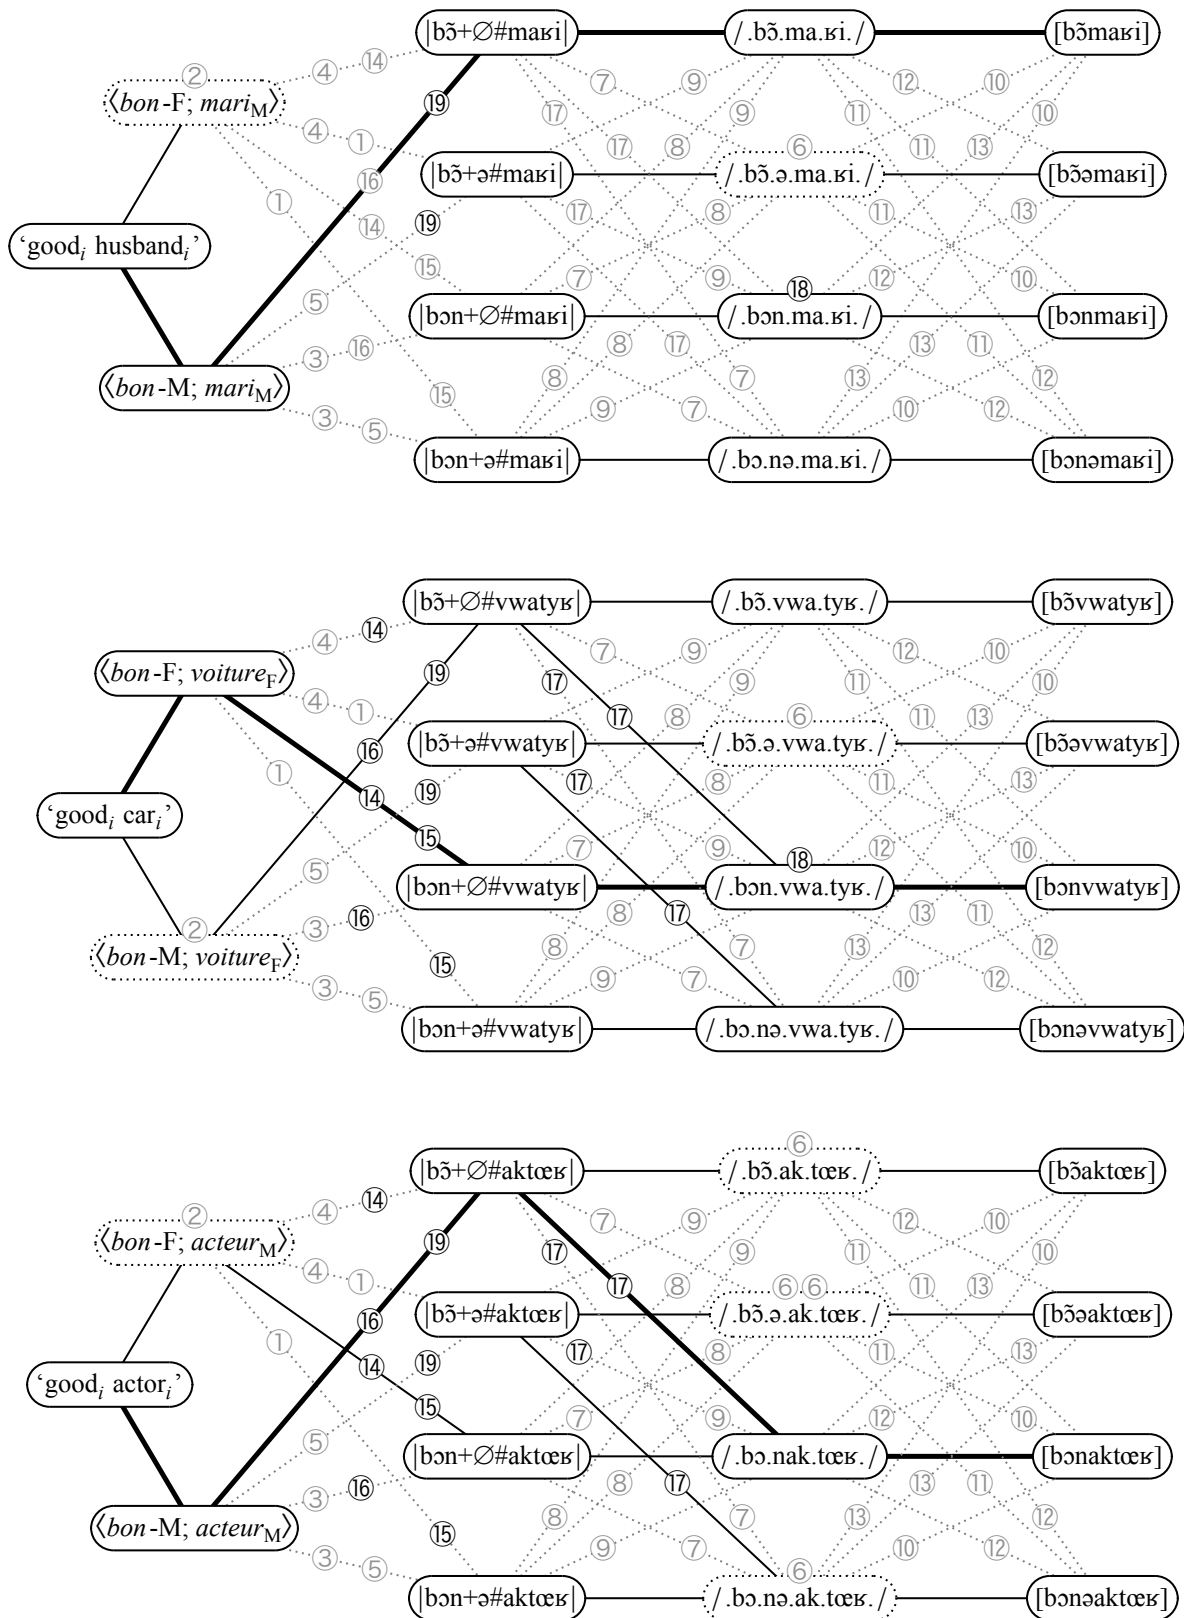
|bɔ̃+∅#maʁi|
/.bɔ̃.ma.ʁi./
[bɔ̃maʁi]
②
④
⑭
⟨bon-F; mari$_M$⟩
⑲
⑦
⑨
⑫
⑩
④
①
⑰
⑨
⑪
⑩
⑯
⑰
⑧
⑥
⑪
⑬
|bɔ̃+ə#maʁi|
/.bɔ̃.ə.ma.ʁi./
[bɔ̃əmaʁi]
①
⑰
⑧
⑪
⑬
‘good$_i$ husband$_i$’
⑭
⑲
⑮
⑦
⑨
⑫
⑩
⑤
⑱
|bɔn+∅#maʁi|
/.bɔn.ma.ʁi./
[bɔnmaʁi]
③
⑯
⑧
⑰
⑬
⑪
⟨bon-M; mari$_M$⟩
⑮
⑧
⑦
⑬
⑫
⑨
⑦
⑩
⑫
③
⑤
|bɔn+ə#maʁi|
/.bɔ.nə.ma.ʁi./
[bɔnəmaʁi]

|bɔ̃+∅#vwatyʁ|
/.bɔ̃.vwa.tyʁ./
[bɔ̃vwatyʁ]
④
⑭
⑦
⑨
⑫
⑩
⟨bon-F; voiture$_F$⟩
⑲
⑰
⑨
⑪
⑩
④
①
⑰
⑧
⑥
⑪
⑬
⑯
|bɔ̃+ə#vwatyʁ|
/.bɔ̃.ə.vwa.tyʁ./
[bɔ̃əvwatyʁ]
①
⑰
⑧
⑪
⑬
‘good$_i$ car$_i$’
⑭
⑲
⑮
⑦
⑨
⑫
⑩
⑤
⑱
|bɔn+∅#vwatyʁ|
/.bɔn.vwa.tyʁ./
[bɔnvwatyʁ]
②
③
⑯
⑧
⑰
⑬
⑪
⟨bon-M; voiture$_F$⟩
⑮
⑧
⑦
⑬
⑫
⑨
⑦
⑩
⑫
③
⑤
|bɔn+ə#vwatyʁ|
/.bɔ.nə.vwa.tyʁ./
[bɔnəvwatyʁ]

⑥
|bɔ̃+∅#aktœʁ|
/.bɔ̃.ak.tœʁ./
[bɔ̃aktœʁ]
②
④
⑭
⑦
⑨
⑫
⑩
⟨bon-F; acteur$_M$⟩
⑲
⑰
⑨
⑪
⑩
④
①
⑰
⑧
⑥⑥
⑪
⑬
⑯
|bɔ̃+ə#aktœʁ|
/.bɔ̃.ə.ak.tœʁ./
[bɔ̃əaktœʁ]
①
⑰
⑧
⑪
⑬
‘good$_i$ actor$_i$’
⑭
⑲
⑮
⑦
⑨
⑫
⑩
⑤
|bɔn+∅#aktœʁ|
/.bɔ.nak.tœʁ./
[bɔnaktœʁ]
③
⑯
⑧
⑰
⑬
⑪
⟨bon-M; acteur$_M$⟩
⑮
⑧
⑦
⑬
⑫
⑨
⑦
⑩
⑫
③
⑤
⑥
|bɔn+ə#aktœʁ|
/.bɔ.nə.ak.tœʁ./
[bɔnəaktœʁ]